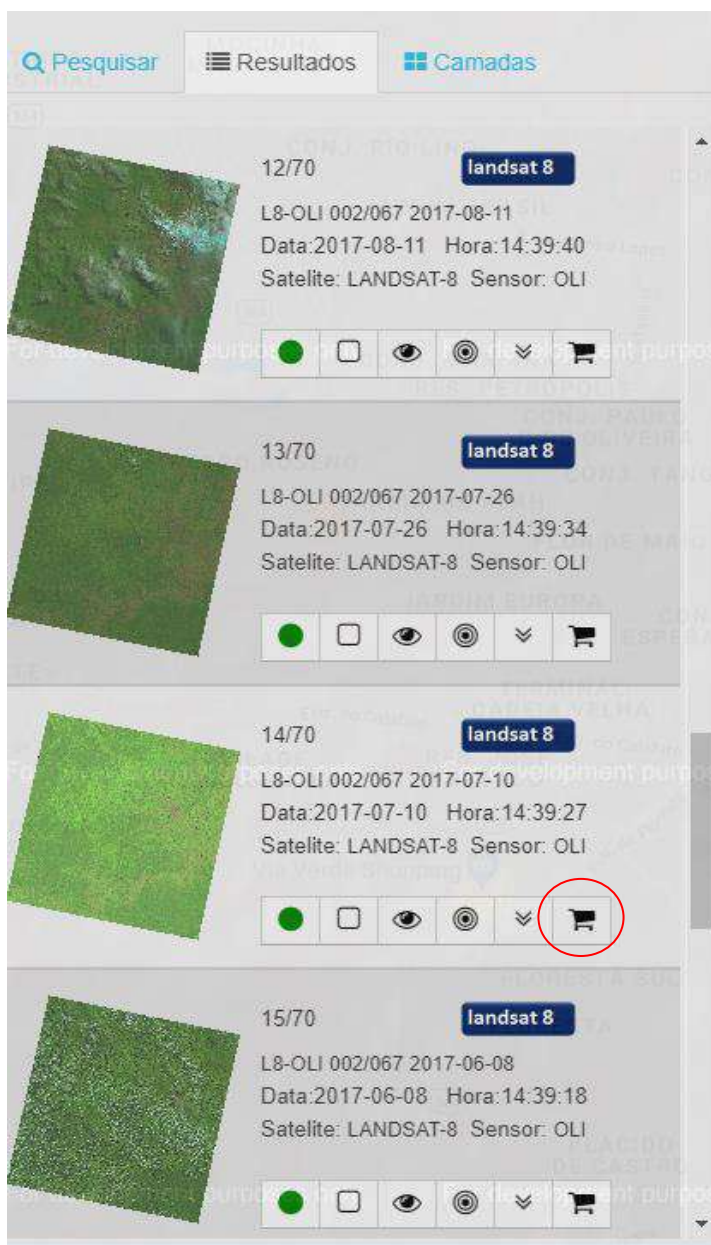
Pesquisar Resultados Camadas

12/70 landsat 8
L8-OLI 002/067 2017-08-11
Data:2017-08-11 Hora:14:39:40
Satelite: LANDSAT-8 Sensor: OLI

13/70 landsat 8
L8-OLI 002/067 2017-07-26
Data:2017-07-26 Hora:14:39:34
Satelite: LANDSAT-8 Sensor: OLI

14/70 landsat 8
L8-OLI 002/067 2017-07-10
Data:2017-07-10 Hora:14:39:27
Satelite: LANDSAT-8 Sensor: OLI

15/70 landsat 8
L8-OLI 002/067 2017-06-08
Data:2017-06-08 Hora:14:39:18
Satelite: LANDSAT-8 Sensor: OLI